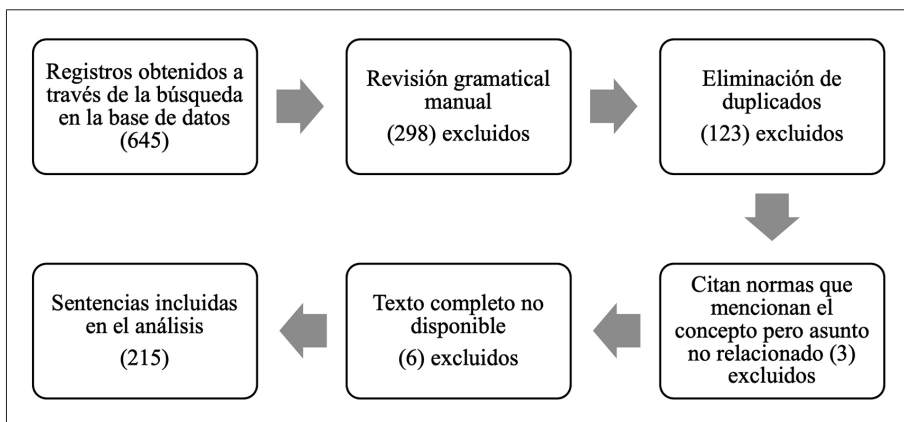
Registros obtenidos a través de la búsqueda en la base de datos (645)

Revisión gramatical manual
(298) excluidos

Eliminación de duplicados
(123) excluidos

Citan normas que mencionan el concepto pero asunto no relacionado (3) excluidos

Texto completo no disponible
(6) excluidos

Sentencias incluidas en el análisis
(215)